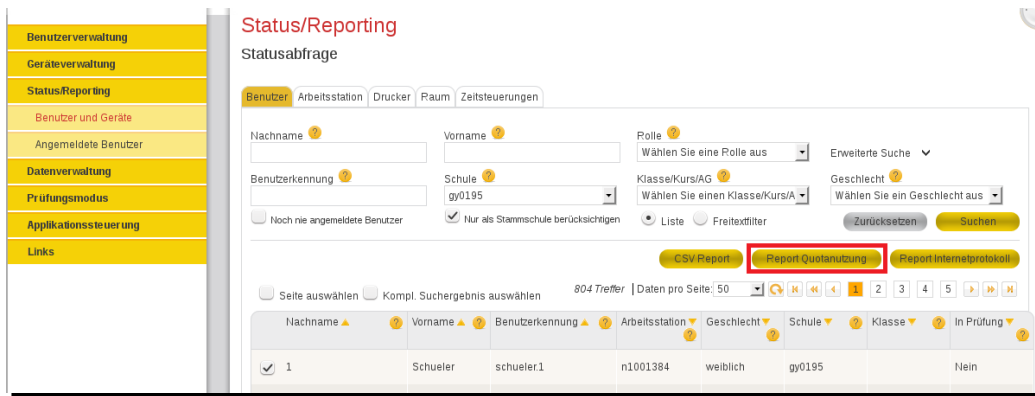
Benutzerverwaltung
Geräteverwaltung
Status/Reporting
Benutzer und Geräte
Angemeldete Benutzer
Datenverwaltung
Prüfungsmodus
Applikationssteuerung
Links

Status/Reporting

Statusabfrage

Benutzer | Arbeitsstation | Drucker | Raum | Zeitsteuerungen

Nachname ?
Vorname ?
Rolle ?
Wählen Sie eine Rolle aus
Erweiterte Suche

Benutzerkennung ?
Schule ?
gy0195
Klasse/Kurs/AG ?
Wählen Sie einen Klasse/Kurs/A
Geschlecht ?
Wählen Sie ein Geschlecht aus

Noch nie angemeldete Benutzer
Nur als Stammschule berücksichtigen
Liste
Freitextfilter
Zurücksetzen
Suchen

CSV Report
Report Quotanutzung
Report Internetprotokoll

Seite auswählen
Kompl. Suchergebnis auswählen
804 Treffer | Daten pro Seite: 50
1 2 3 4 5

| | Nachname ? | Vorname ? | Benutzerkennung ? | Arbeitsstation ? | Geschlecht ? | Schule ? | Klasse ? | In Prüfung ? |
|---|---|---|---|---|---|---|---|---|
| ✓ | 1 | Schueler | schueler.1 | n1001384 | weiblich | gy0195 | | Nein |